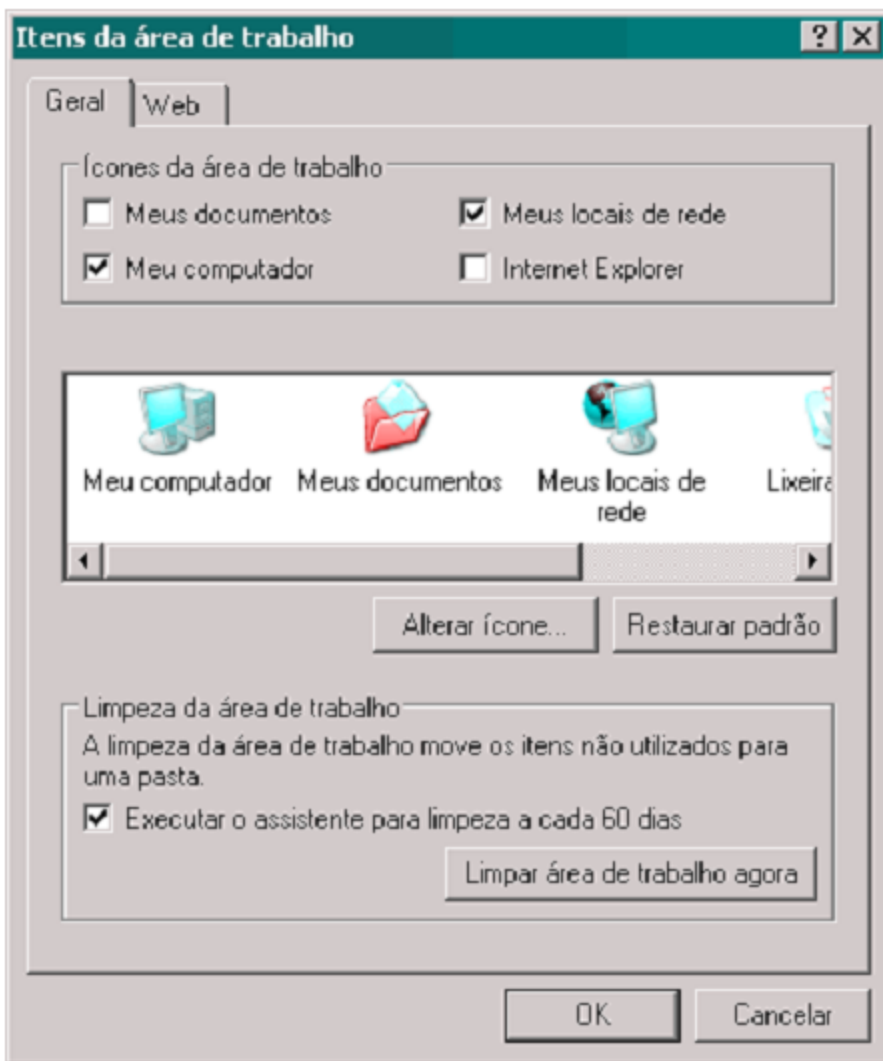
Itens da área de trabalho

? X

Geral | Web

Ícones da área de trabalho

Meus documentos

Meus locais de rede

Meu computador

Internet Explorer

Meu computador | Meus documentos | Meus locais de rede | Lixeira

Alterar ícone... | Restaurar padrão

Limpeza da área de trabalho

A limpeza da área de trabalho move os itens não utilizados para uma pasta.

Executar o assistente para limpeza a cada 60 dias

Limpar área de trabalho agora

OK | Cancelar